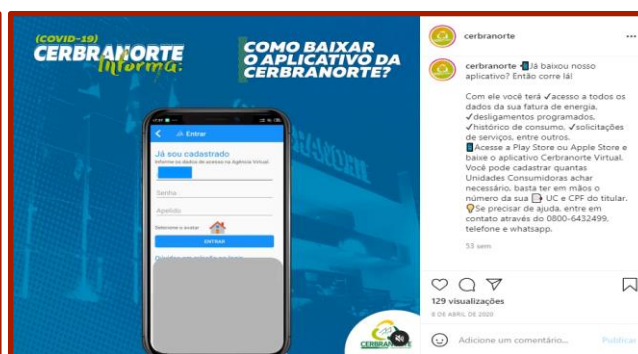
(COVID-19)
CERBRANORTE
Informa:

COMO BAIXAR O APLICATIVO DA CERBRANORTE?

Entrar
Já sou cadastrado
Informe os dados de acesso na Agência Virtual
Senha
Apelido
Selecione o avatar
ENTRAR

CERBRANORTE

cerbranorte •••

cerbranorte 📱Já baixou nosso aplicativo? Então corre lá!

Com ele você terá ✓acesso a todos os dados da sua fatura de energia, ✓desligamentos programados, ✓histórico de consumo, ✓solicitações de serviços, entre outros.
📱Acesse a Play Store ou Apple Store e baixe o aplicativo Cerbranorte Virtual. Você pode cadastrar quantas Unidades Consumidoras achar necessário, basta ter em mãos o número da sua ➡ UC e CPF do titular.
❓Se precisar de ajuda, entre em contato através do 0800-6432499, telefone e whatsapp.

53 sem

129 visualizações
8 DE ABRIL DE 2020

Adicione um comentário... Publicar